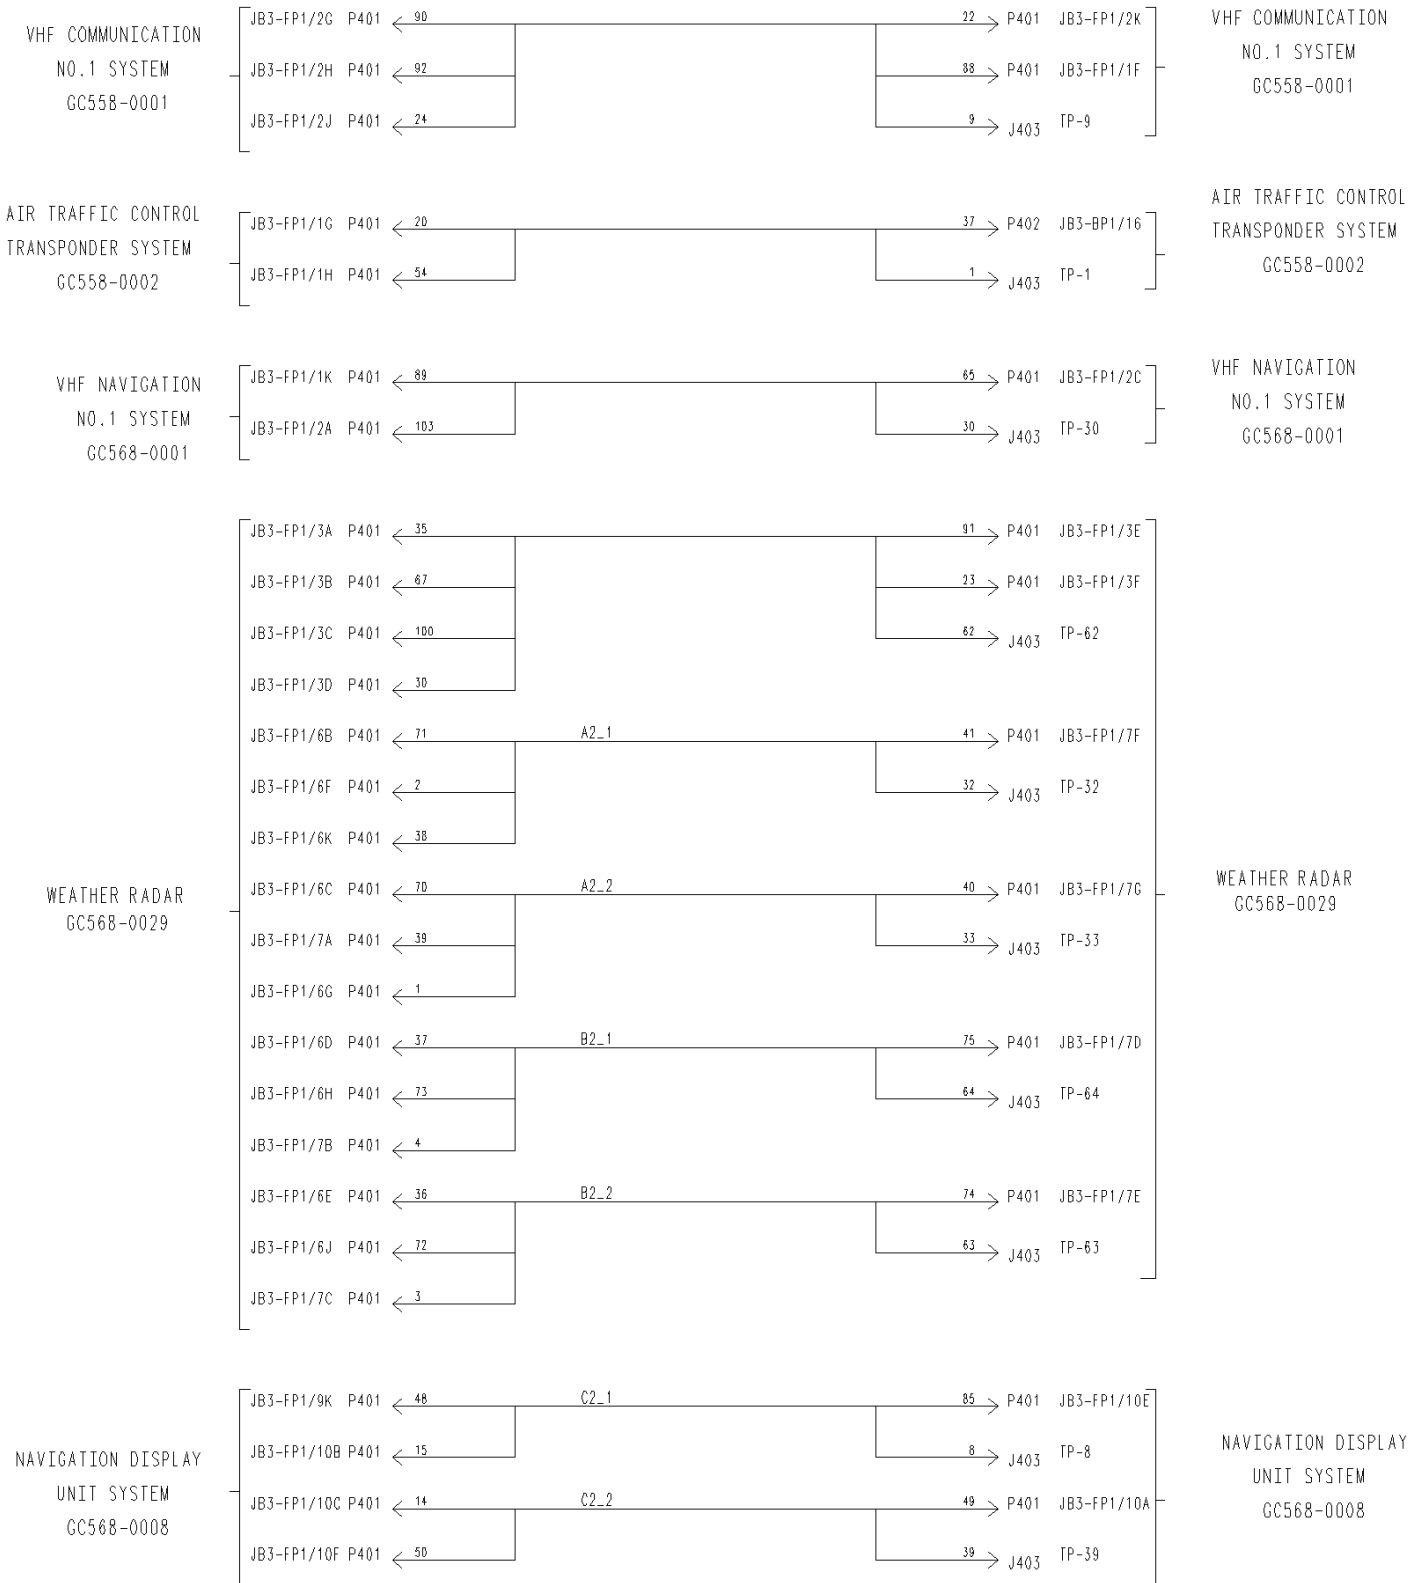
VHF COMMUNICATION
NO.1 SYSTEM
GC558-0001

JB3-FP1/2G P401 90
JB3-FP1/2H P401 92
JB3-FP1/2J P401 24

22 P401 JB3-FP1/2K
88 P401 JB3-FP1/1F
9 J403 TP-9

VHF COMMUNICATION
NO.1 SYSTEM
GC558-0001

AIR TRAFFIC CONTROL
TRANSPONDER SYSTEM
GC558-0002

JB3-FP1/1G P401 20
JB3-FP1/1H P401 54

37 P402 JB3-BP1/16
1 J403 TP-1

AIR TRAFFIC CONTROL
TRANSPONDER SYSTEM
GC558-0002

VHF NAVIGATION
NO.1 SYSTEM
GC568-0001

JB3-FP1/1K P401 89
JB3-FP1/2A P401 103

65 P401 JB3-FP1/2C
30 J403 TP-30

VHF NAVIGATION
NO.1 SYSTEM
GC568-0001

WEATHER RADAR
GC568-0029

JB3-FP1/3A P401 35
JB3-FP1/3B P401 67
JB3-FP1/3C P401 100
JB3-FP1/3D P401 30

91 P401 JB3-FP1/3E
23 P401 JB3-FP1/3F
62 J403 TP-62

JB3-FP1/6B P401 71
JB3-FP1/6F P401 2
JB3-FP1/6K P401 38

A2_1

41 P401 JB3-FP1/7F
32 J403 TP-32

JB3-FP1/6C P401 70
JB3-FP1/7A P401 39
JB3-FP1/6G P401 1

A2_2

40 P401 JB3-FP1/7G
33 J403 TP-33

JB3-FP1/6D P401 37
JB3-FP1/6H P401 73
JB3-FP1/7B P401 4

B2_1

75 P401 JB3-FP1/7D
64 J403 TP-64

JB3-FP1/6E P401 36
JB3-FP1/6J P401 72
JB3-FP1/7C P401 3

B2_2

74 P401 JB3-FP1/7E
63 J403 TP-63

WEATHER RADAR
GC568-0029

NAVIGATION DISPLAY
UNIT SYSTEM
GC568-0008

JB3-FP1/9K P401 48
JB3-FP1/10B P401 15

C2_1

85 P401 JB3-FP1/10E
8 J403 TP-8

JB3-FP1/10C P401 14
JB3-FP1/10F P401 50

C2_2

49 P401 JB3-FP1/10A
39 J403 TP-39

NAVIGATION DISPLAY
UNIT SYSTEM
GC568-0008